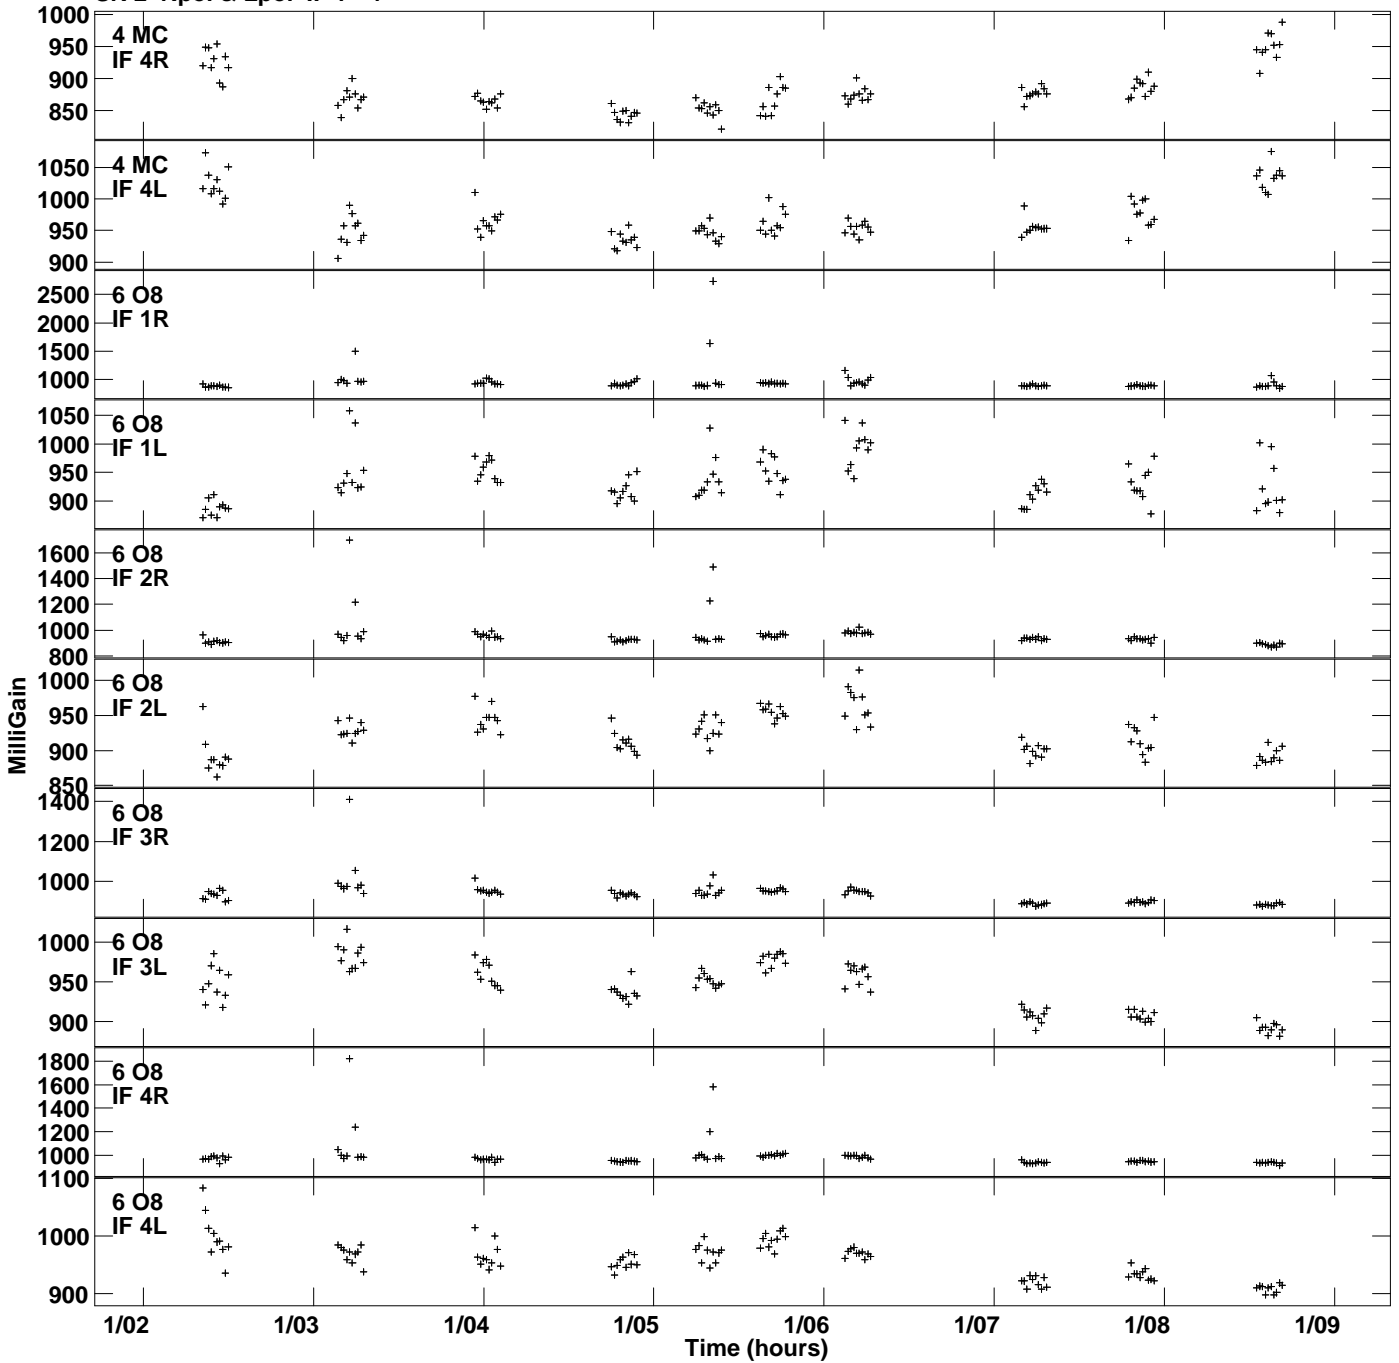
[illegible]

4 MC
IF 4R
1000
950
900
850

4 MC
IF 4L
1050
1000
950
900

6 O8
IF 1R
2500
2000
1500
1000

6 O8
IF 1L
1050
1000
950
900

6 O8
IF 2R
1600
1400
1200
1000
800

6 O8
IF 2L
1000
950
900
850

6 O8
IF 3R
1400
1200
1000

6 O8
IF 3L
1000
950
900

6 O8
IF 4R
1800
1600
1400
1200
1000

6 O8
IF 4L
1100
1000
900

MilliGain

1/02 1/03 1/04 1/05 1/06 1/07 1/08 1/09
Time (hours)